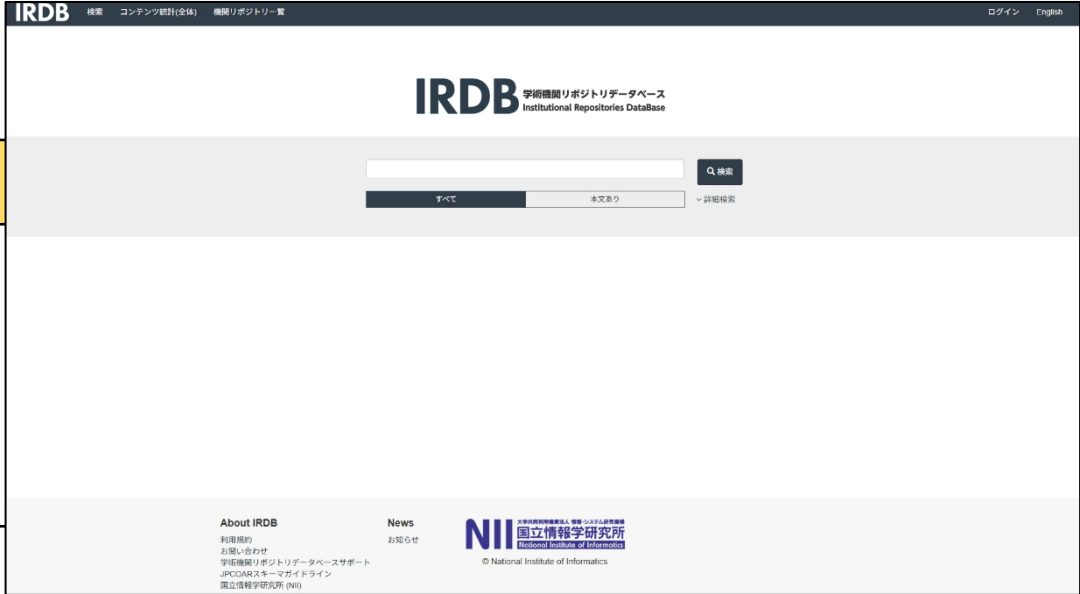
IRDB 検索 コンテンツ統計(全体) 機関リポジトリ一覧 ログイン English

IRDB 学術機関リポジトリデータベース Institutional Repositories DataBase

検索

すべて 本文あり

詳細検索

About IRDB
利用規約
お問い合わせ
学術機関リポジトリデータベースサポート
JPCOARスキーマガイドライン
国立情報学研究所 (NII)

News
お知らせ

NII 大学共同利用機関法人 情報・システム研究機構 国立情報学研究所 National Institute of Informatics

© National Institute of Informatics